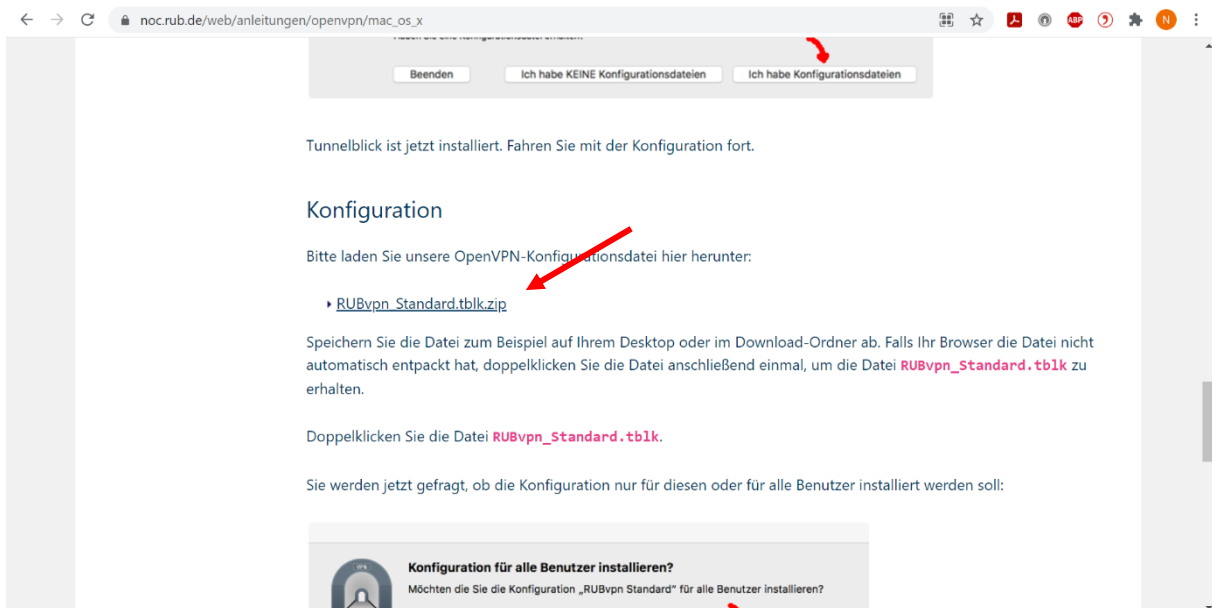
noc.rub.de/web/anleitungen/openvpn/mac_os_x

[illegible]

Beenden | Ich habe KEINE Konfigurationsdateien | Ich habe Konfigurationsdateien

Tunnelblick ist jetzt installiert. Fahren Sie mit der Konfiguration fort.

Konfiguration

Bitte laden Sie unsere OpenVPN-Konfigurationsdatei hier herunter:

RUBvpn_Standard.tblk.zip

Speichern Sie die Datei zum Beispiel auf Ihrem Desktop oder im Download-Ordner ab. Falls Ihr Browser die Datei nicht automatisch entpackt hat, doppelklicken Sie die Datei anschließend einmal, um die Datei RUBvpn_Standard.tblk zu erhalten.

Doppelklicken Sie die Datei RUBvpn_Standard.tblk.

Sie werden jetzt gefragt, ob die Konfiguration nur für diesen oder für alle Benutzer installiert werden soll:

Konfiguration für alle Benutzer installieren?

Möchten die Sie die Konfiguration „RUBvpn Standard" für alle Benutzer installieren?